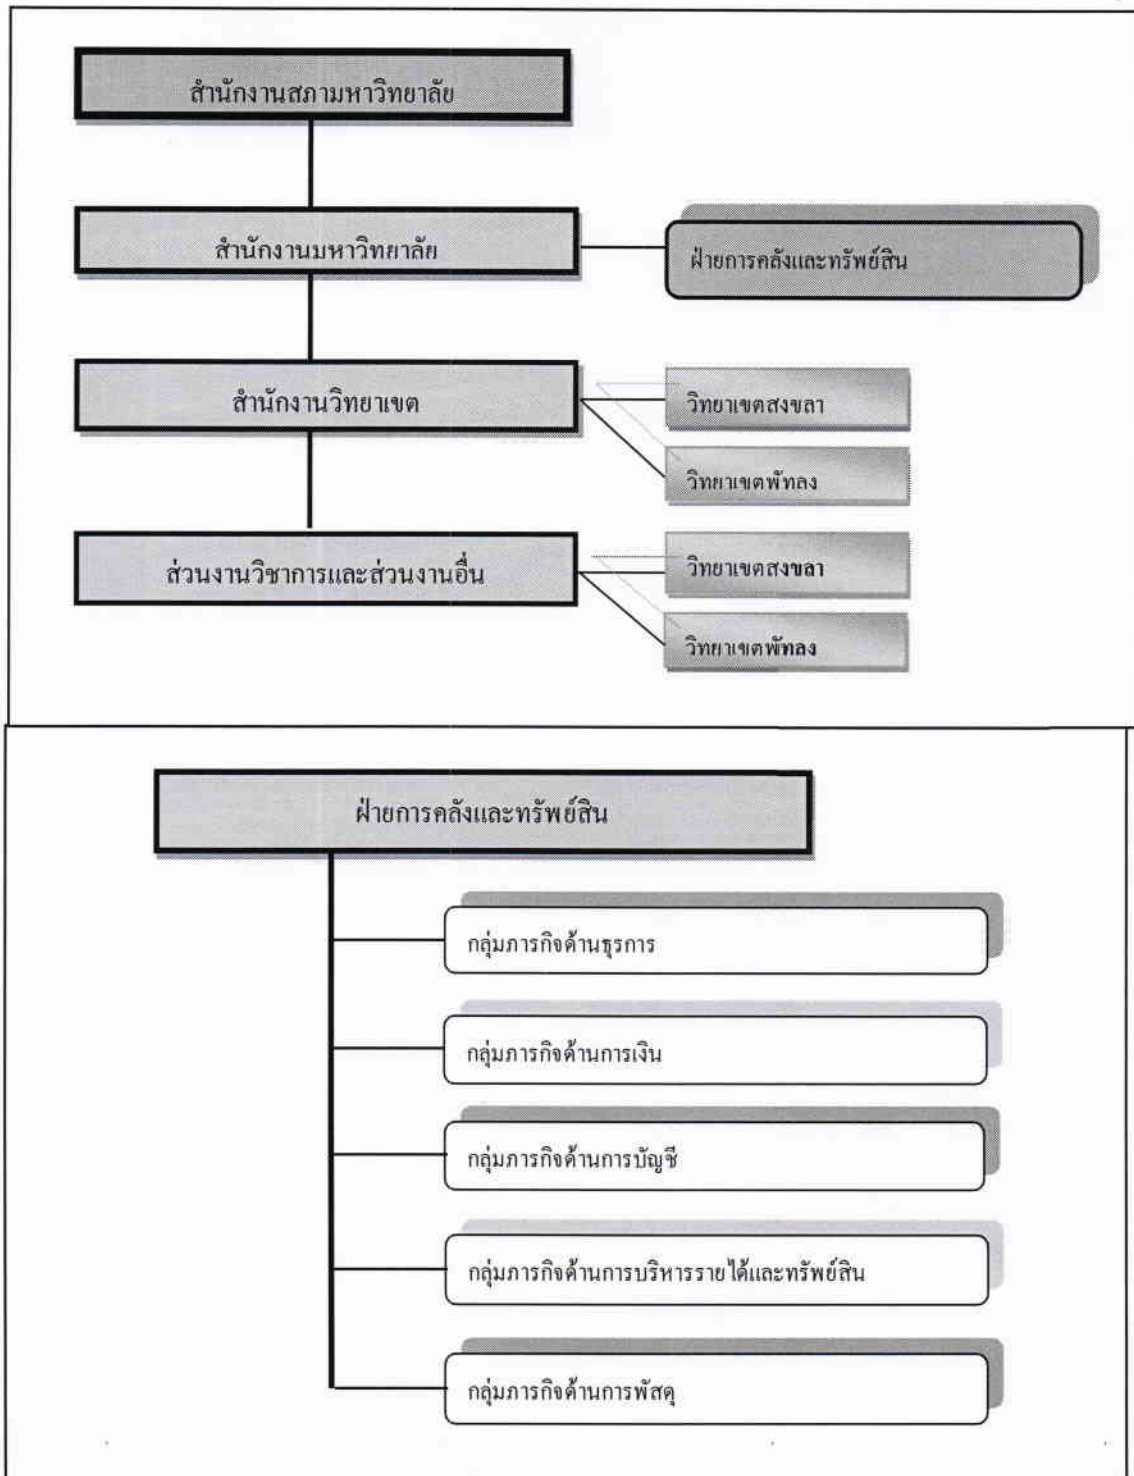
สำนักงานสภามหาวิทยาลัย

สำนักงานมหาวิทยาลัย

ฝ่ายการคลังและทรัพย์สิน

สำนักงานวิทยาเขต

วิทยาเขตสงขลา

วิทยาเขตพัทลุง

ส่วนงานวิชาการและส่วนงานอื่น

วิทยาเขตสงขลา

วิทยาเขตพัทลุง

ฝ่ายการคลังและทรัพย์สิน

กลุ่มภารกิจด้านธุรการ

กลุ่มภารกิจด้านการเงิน

กลุ่มภารกิจด้านการบัญชี

กลุ่มภารกิจด้านการบริหารรายได้และทรัพย์สิน

กลุ่มภารกิจด้านการพัสดุ